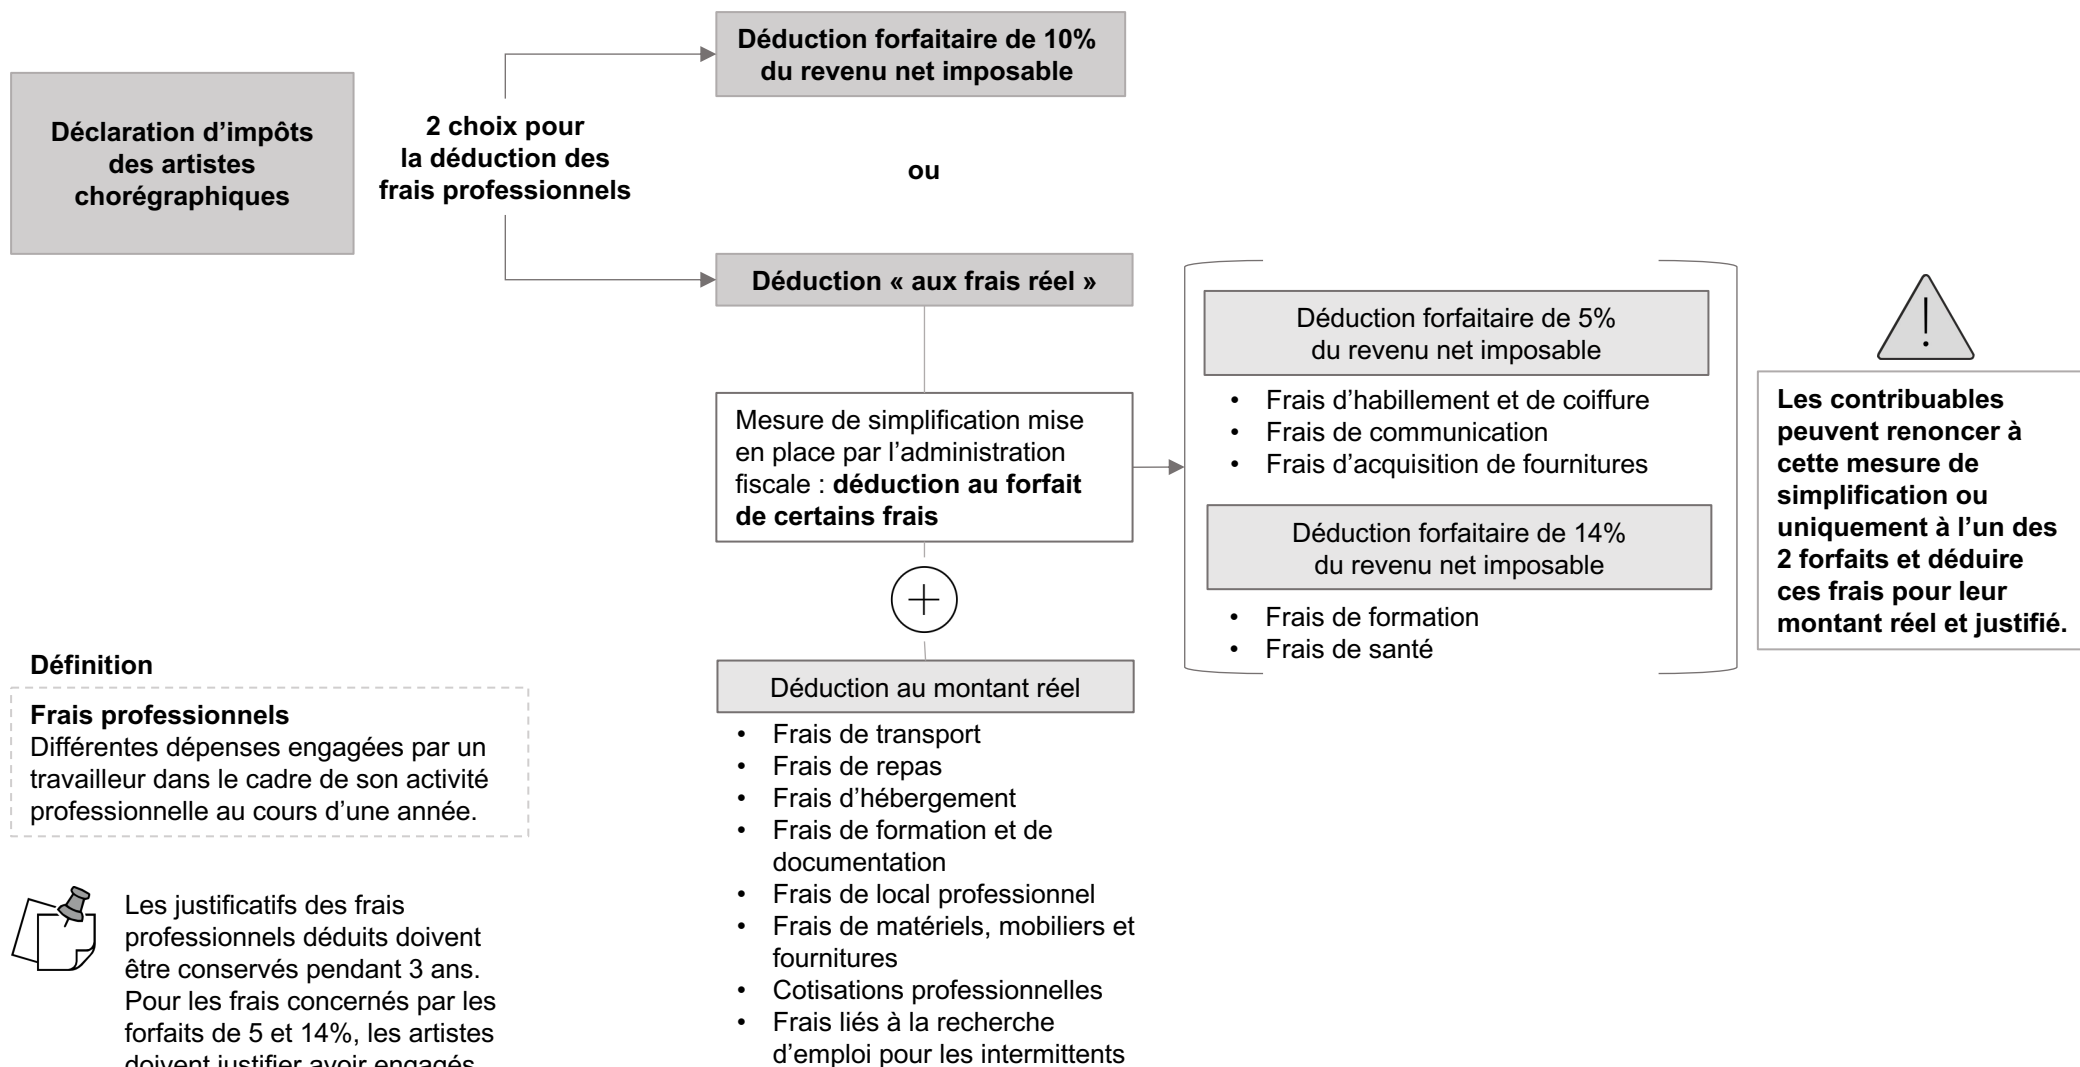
Déclaration d'impôts des artistes chorégraphiques

2 choix pour la déduction des frais professionnels

Déduction forfaitaire de 10% du revenu net imposable

ou

Déduction « aux frais réel »

Mesure de simplification mise en place par l'administration fiscale : **déduction au forfait de certains frais**

Déduction forfaitaire de 5% du revenu net imposable

- Frais d'habillement et de coiffure
- Frais de communication
- Frais d'acquisition de fournitures

Déduction forfaitaire de 14% du revenu net imposable

- Frais de formation
- Frais de santé

Les contribuables peuvent renoncer à cette mesure de simplification ou uniquement à l'un des 2 forfaits et déduire ces frais pour leur montant réel et justifié.

Déduction au montant réel

- Frais de transport
- Frais de repas
- Frais d'hébergement
- Frais de formation et de documentation
- Frais de local professionnel
- Frais de matériels, mobiliers et fournitures
- Cotisations professionnelles
- Frais liés à la recherche d'emploi pour les intermittents

Définition

Frais professionnels
Différentes dépenses engagées par un travailleur dans le cadre de son activité professionnelle au cours d'une année.

Les justificatifs des frais professionnels déduits doivent être conservés pendant 3 ans. Pour les frais concernés par les forfaits de 5 et 14%, les artistes doivent justifier avoir engagés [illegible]